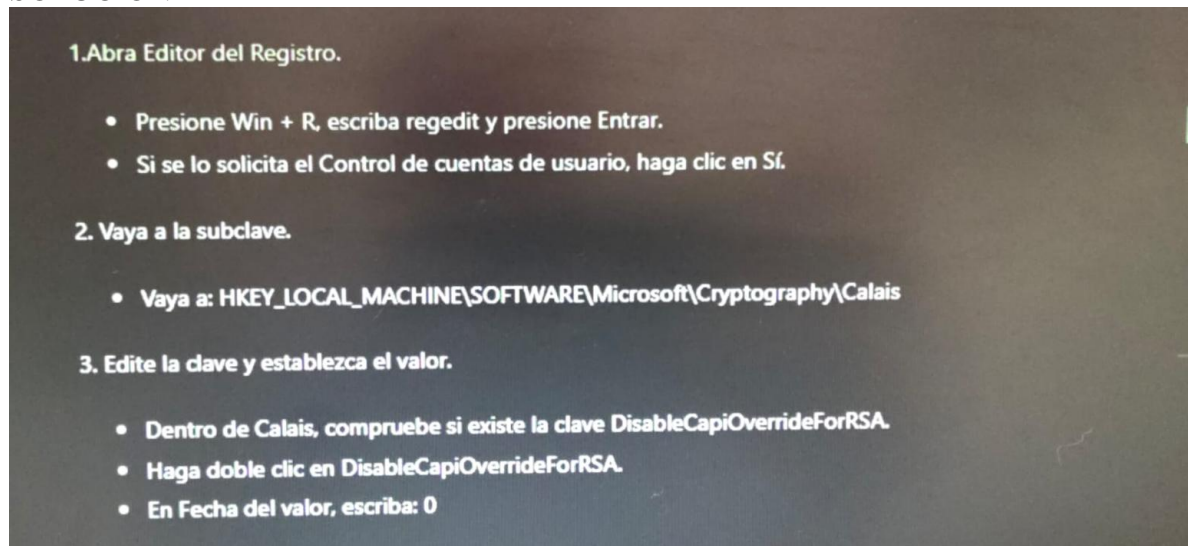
1.Abra Editor del Registro.

- Presione Win + R, escriba regedit y presione Entrar.
- Si se lo solicita el Control de cuentas de usuario, haga clic en Sí.

2. Vaya a la subclave.

- Vaya a: HKEY_LOCAL_MACHINE\SOFTWARE\Microsoft\Cryptography\Calais

3. Edite la clave y establezca el valor.

- Dentro de Calais, compruebe si existe la clave DisableCapiOverrideForRSA.
- Haga doble clic en DisableCapiOverrideForRSA.
- En Fecha del valor, escriba: 0